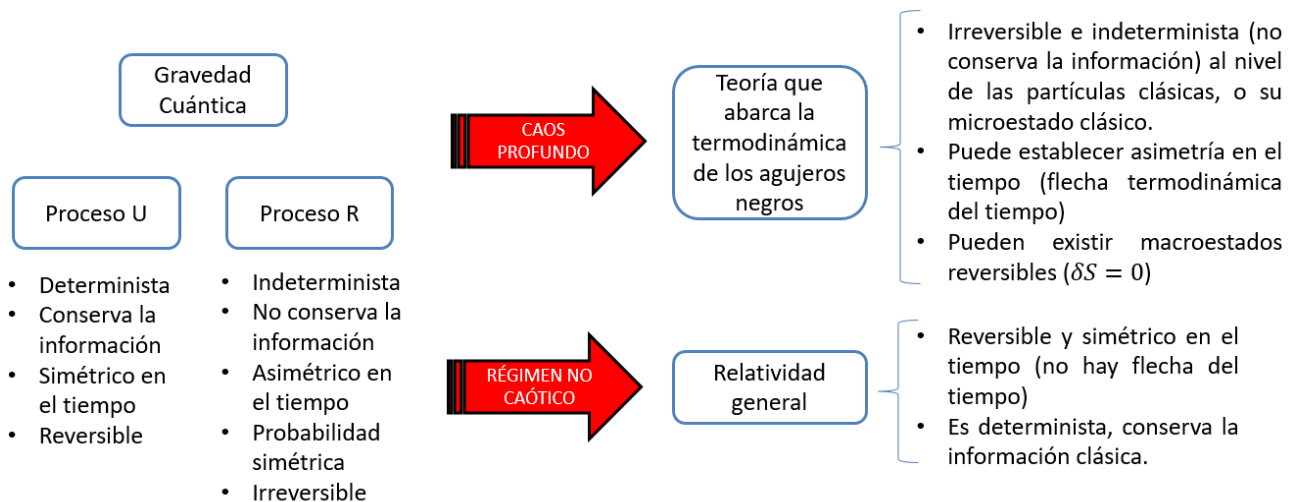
Gravedad Cuántica

Proceso U

- Determinista
- Conserva la información
- Simétrico en el tiempo
- Reversible

Proceso R

- Indeterminista
- No conserva la información
- Asimétrico en el tiempo
- Probabilidad simétrica
- Irreversible

CAOS PROFUNDO

Teoría que abarca la termodinámica de los agujeros negros

- Irreversible e indeterminista (no conserva la información) al nivel de las partículas clásicas, o su microestado clásico.
- Puede establecer asimetría en el tiempo (flecha termodinámica del tiempo)
- Pueden existir macroestados reversibles ($\delta S = 0$)

RÉGIMEN NO CAÓTICO

Relatividad general

- Reversible y simétrico en el tiempo (no hay flecha del tiempo)
- Es determinista, conserva la información clásica.